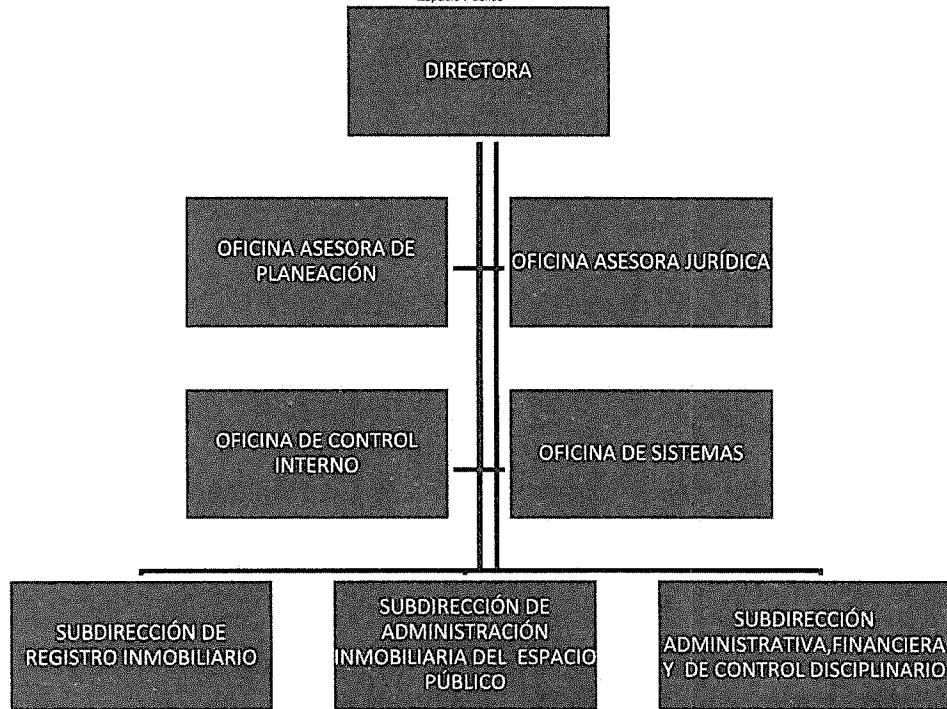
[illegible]

DIRECTORA

OFICINA ASESORA DE PLANEACIÓN

OFICINA ASESORA JURÍDICA

OFICINA DE CONTROL INTERNO

OFICINA DE SISTEMAS

SUBDIRECCIÓN DE REGISTRO INMOBILIARIO

SUBDIRECCIÓN DE ADMINISTRACIÓN INMOBILIARIA DEL ESPACIO PÚBLICO

SUBDIRECCIÓN ADMINISTRATIVA,FINANCIERA Y DE CONTROL DISCIPLINARIO